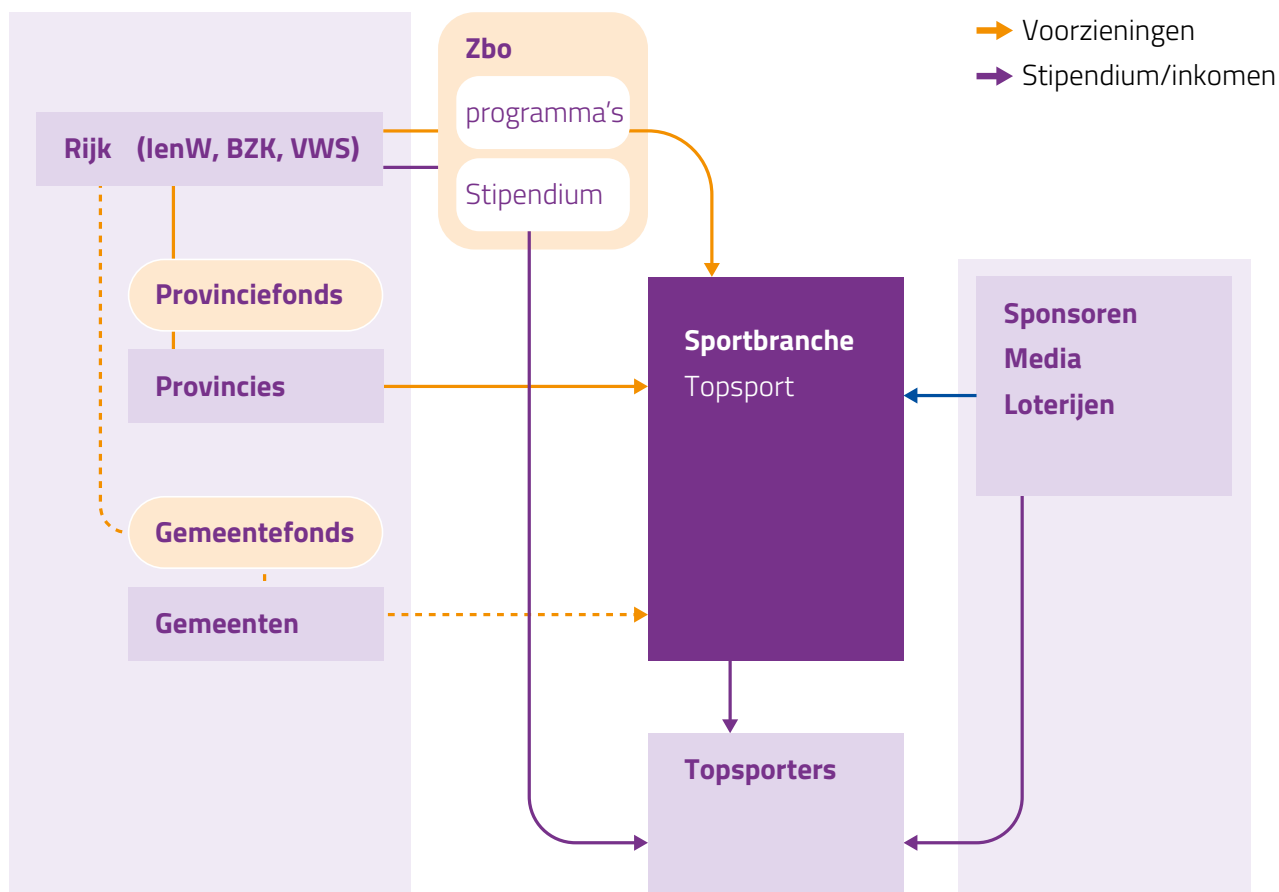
Voorzieningen
Stipendium/inkomen

Zbo
programma's
Stipendium

Rijk (IenW, BZK, VWS)

Provinciefonds

Provincies

Gemeentefonds

Gemeenten

Sportbranche
Topsport

Sponsoren
Media
Loterijen

Topsporters